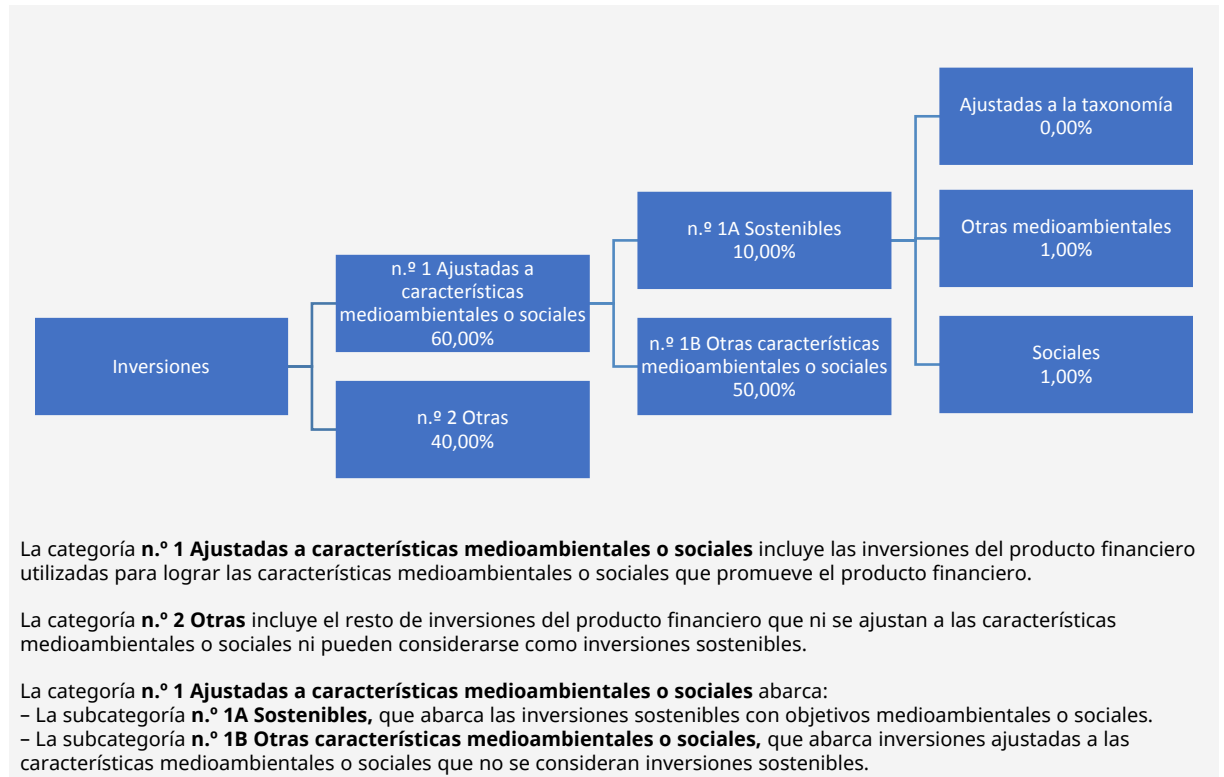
Inversiones

n.º 1 Ajustadas a características medioambientales o sociales
60,00%

n.º 2 Otras
40,00%

n.º 1A Sostenibles
10,00%

n.º 1B Otras características medioambientales o sociales
50,00%

Ajustadas a la taxonomía
0,00%

Otras medioambientales
1,00%

Sociales
1,00%

La categoría **n.º 1 Ajustadas a características medioambientales o sociales** incluye las inversiones del producto financiero utilizadas para lograr las características medioambientales o sociales que promueve el producto financiero.

La categoría **n.º 2 Otras** incluye el resto de inversiones del producto financiero que ni se ajustan a las características medioambientales o sociales ni pueden considerarse como inversiones sostenibles.

La categoría **n.º 1 Ajustadas a características medioambientales o sociales** abarca:
– La subcategoría **n.º 1A Sostenibles,** que abarca las inversiones sostenibles con objetivos medioambientales o sociales.
– La subcategoría **n.º 1B Otras características medioambientales o sociales,** que abarca inversiones ajustadas a las características medioambientales o sociales que no se consideran inversiones sostenibles.